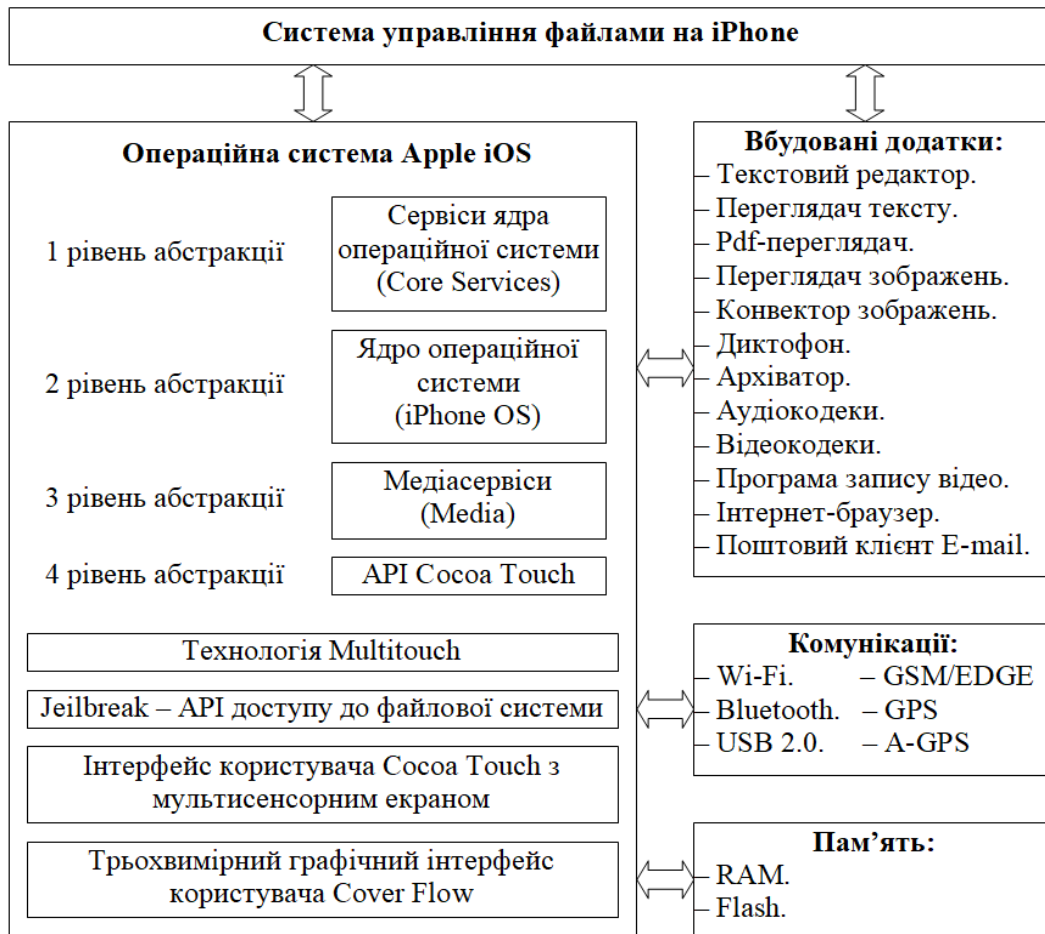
Система управління файлами на iPhone

Операційна система Apple iOS

1 рівень абстракції

Сервіси ядра операційної системи (Core Services)

2 рівень абстракції

Ядро операційної системи (iPhone OS)

3 рівень абстракції

Медіасервіси (Media)

4 рівень абстракції

API Cocoa Touch

Технологія Multitouch

Jeilbreak – API доступу до файлової системи

Інтерфейс користувача Cocoa Touch з мультисенсорним екраном

Трьохвимірний графічний інтерфейс користувача Cover Flow

Вбудовані додатки:
- Текстовий редактор.
- Переглядач тексту.
- Pdf-переглядач.
- Переглядач зображень.
- Конвектор зображень.
- Диктофон.
- Архіватор.
- Аудіокодеки.
- Відеокодеки.
- Програма запису відео.
- Інтернет-браузер.
- Поштовий клієнт E-mail.

Комунікації:
- Wi-Fi. – GSM/EDGE
- Bluetooth. – GPS
- USB 2.0. – A-GPS

Пам’ять:
- RAM.
- Flash.